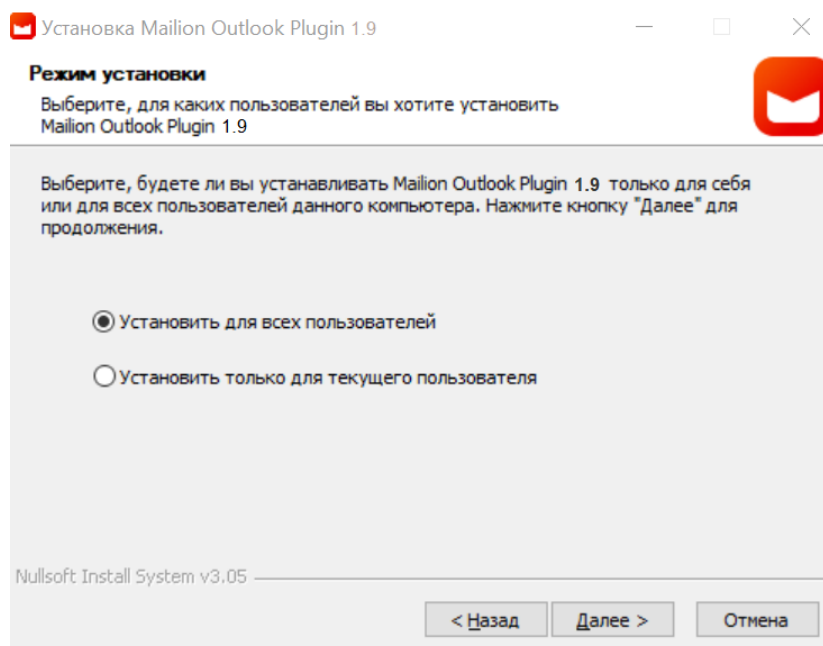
Установка Mailion Outlook Plugin 1.9

Режим установки

Выберите, для каких пользователей вы хотите установить Mailion Outlook Plugin 1.9

Выберите, будете ли вы устанавливать Mailion Outlook Plugin 1.9 только для себя или для всех пользователей данного компьютера. Нажмите кнопку "Далее" для продолжения.

Установить для всех пользователей

Установить только для текущего пользователя

Nullsoft Install System v3.05

< Назад

Далее >

Отмена